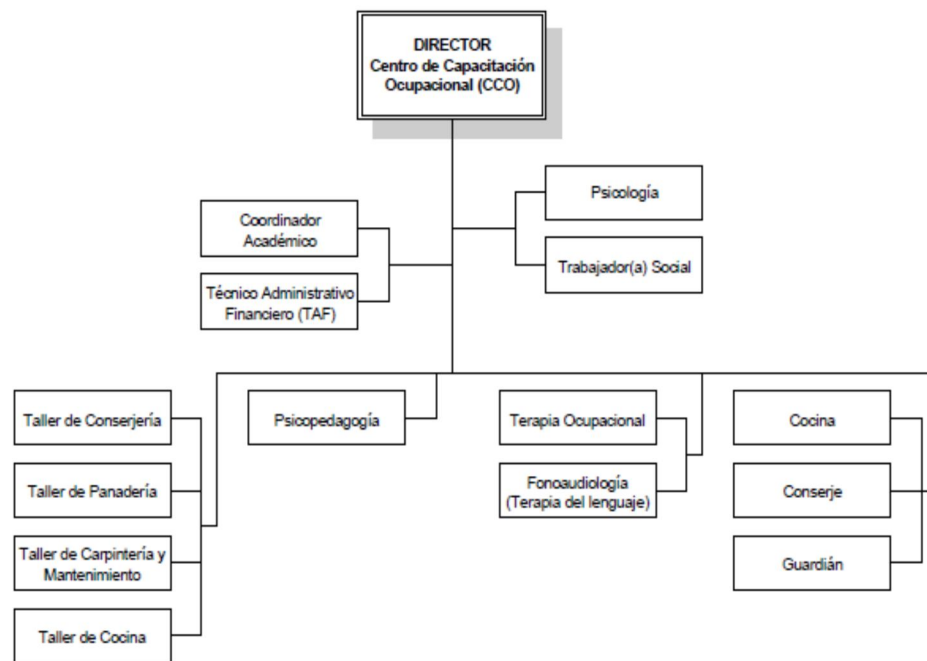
DIRECTOR
Centro de Capacitación Ocupacional (CCO)

Psicología

Trabajador(a) Social

Coordinador Académico

Técnico Administrativo Financiero (TAF)

Taller de Conserjería

Taller de Panadería

Taller de Carpintería y Mantenimiento

Taller de Cocina

Psicopedagogía

Terapia Ocupacional

Fonoaudiología (Terapia del lenguaje)

Cocina

Conserje

Guardián